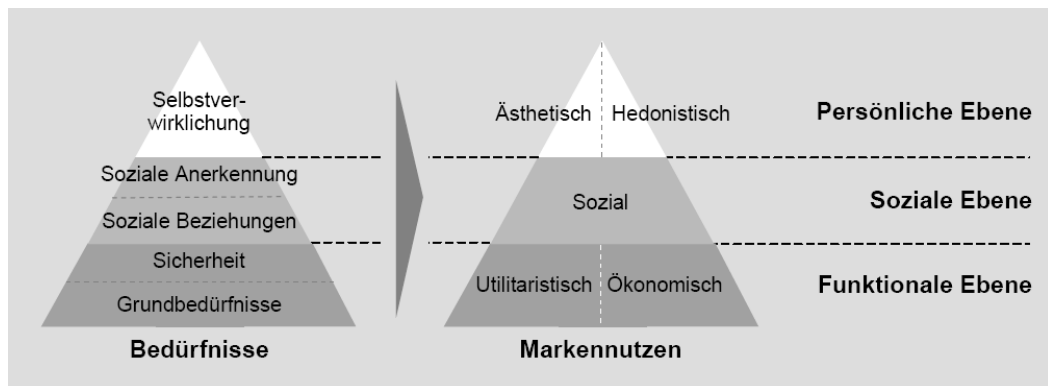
Selbstverwirklichung

Soziale Anerkennung

Soziale Beziehungen

Sicherheit

Grundbedürfnisse

Bedürfnisse

Ästhetisch

Hedonistisch

Persönliche Ebene

Sozial

Soziale Ebene

Utilitaristisch

Ökonomisch

Funktionale Ebene

Markennutzen